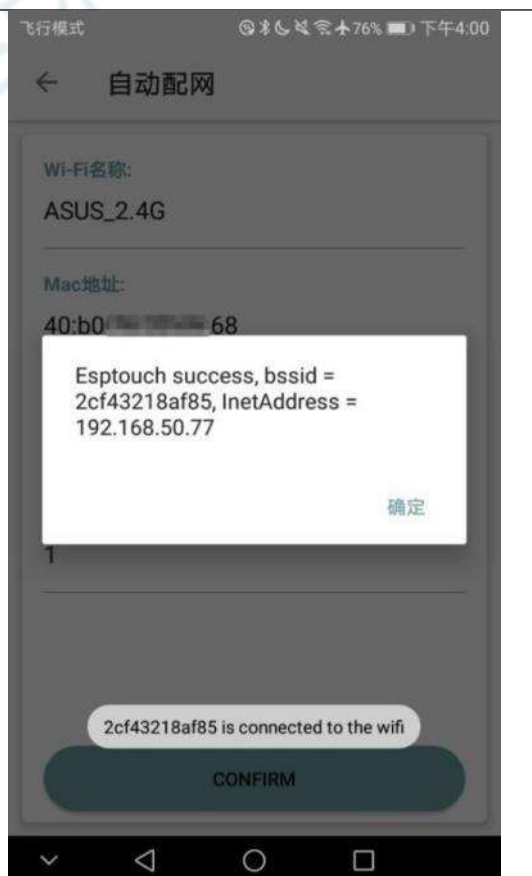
飞行模式 76% 下午4:00

← 自动配网

Wi-Fi名称:

ASUS_2.4G

Mac地址:

40:b0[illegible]68

Esptouch success, bssid = 2cf43218af85, InetAddress = 192.168.50.77

确定

1

2cf43218af85 is connected to the wifi

CONFIRM